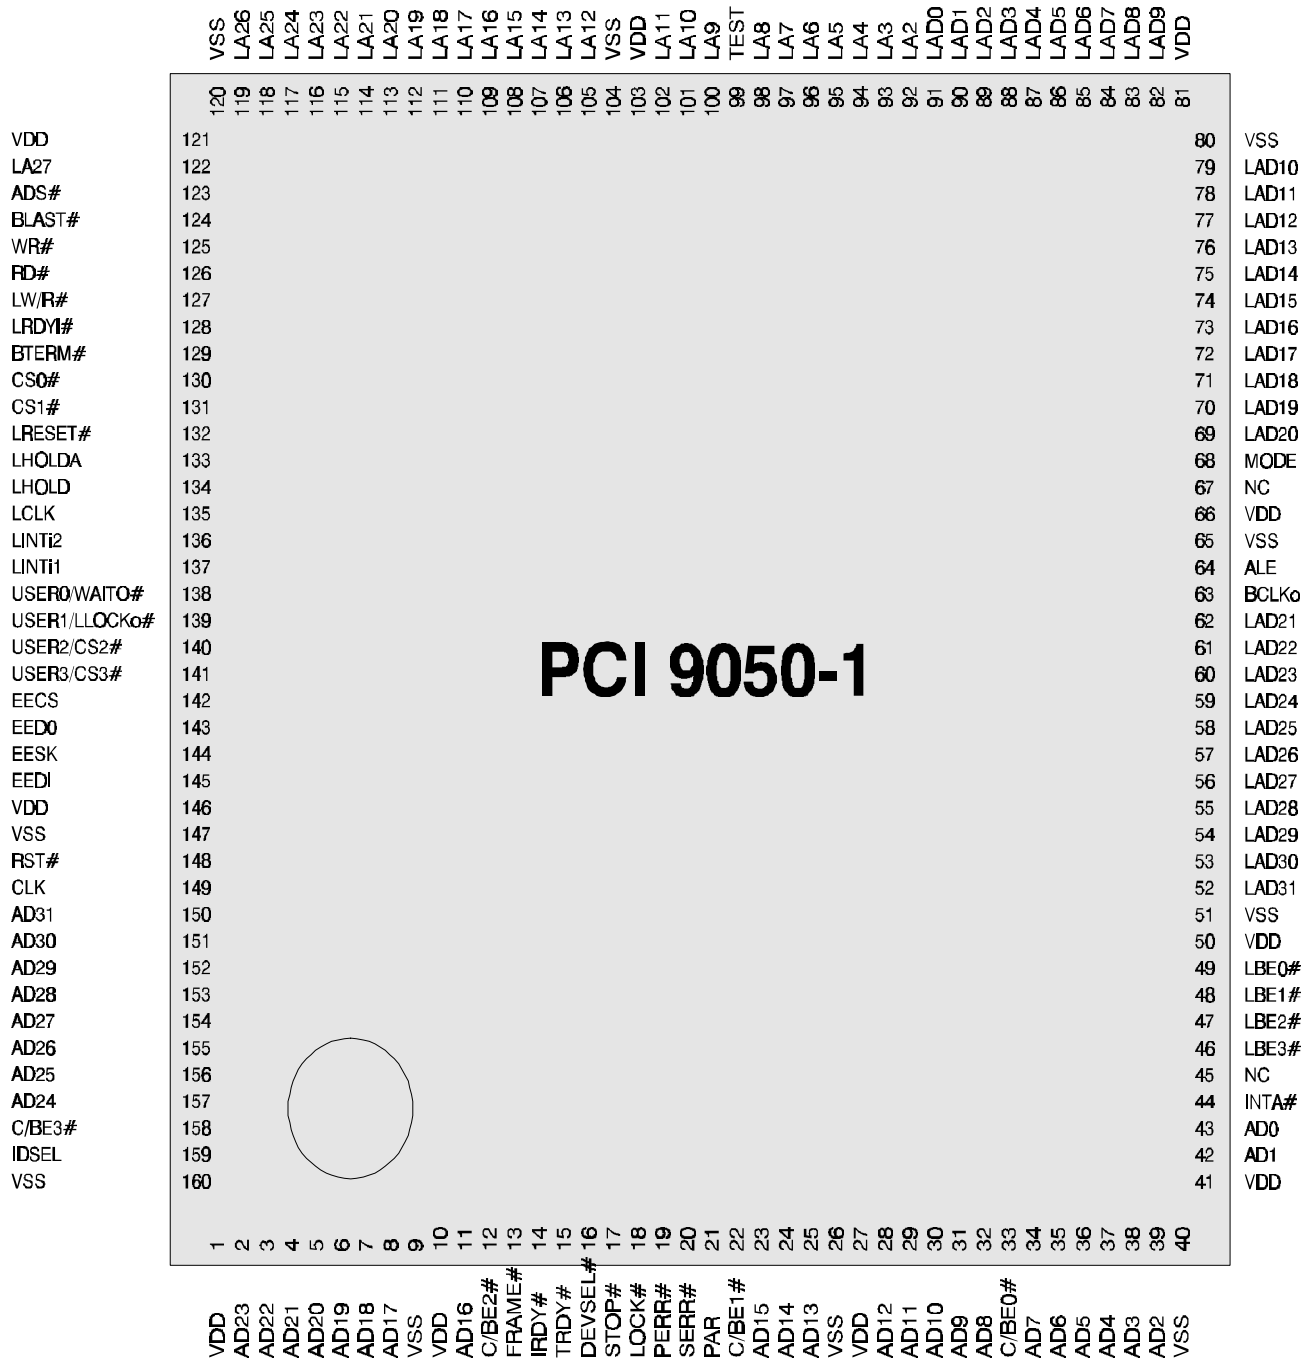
VSS LA26 LA25 LA24 LA23 LA22 LA21 LA20 LA19 LA18 LA17 LA16 LA15 LA14 LA13 LA12 VSS VDD LA11 LA10 LA9 TEST LA8 LA7 LA6 LA5 LA4 LA3 LA2 LAD0 LAD1 LAD2 LAD3 LAD4 LAD5 LAD6 LAD7 LAD8 LAD9 VDD

120 119 118 117 116 115 114 113 112 111 110 109 108 107 106 105 104 103 102 101 100 99 98 97 96 95 94 93 92 91 90 89 88 87 86 85 84 83 82 81

| | | | |
|---|---|---|---|
| VDD | 121 | 80 | VSS |
| LA27 | 122 | 79 | LAD10 |
| ADS# | 123 | 78 | LAD11 |
| BLAST# | 124 | 77 | LAD12 |
| WR# | 125 | 76 | LAD13 |
| RD# | 126 | 75 | LAD14 |
| LW/R# | 127 | 74 | LAD15 |
| LRDYI# | 128 | 73 | LAD16 |
| BTERM# | 129 | 72 | LAD17 |
| CS0# | 130 | 71 | LAD18 |
| CS1# | 131 | 70 | LAD19 |
| LRESET# | 132 | 69 | LAD20 |
| LHOLDA | 133 | 68 | MODE |
| LHOLD | 134 | 67 | NC |
| LCLK | 135 | 66 | VDD |
| LINTi2 | 136 | 65 | VSS |
| LINTi1 | 137 | 64 | ALE |
| USER0/WAITO# | 138 | 63 | BCLKo |
| USER1/LLOCKo# | 139 | 62 | LAD21 |
| USER2/CS2# | 140 | 61 | LAD22 |
| USER3/CS3# | 141 | 60 | LAD23 |
| EECS | 142 | 59 | LAD24 |
| EED0 | 143 | 58 | LAD25 |
| EESK | 144 | 57 | LAD26 |
| EEDI | 145 | 56 | LAD27 |
| VDD | 146 | 55 | LAD28 |
| VSS | 147 | 54 | LAD29 |
| RST# | 148 | 53 | LAD30 |
| CLK | 149 | 52 | LAD31 |
| AD31 | 150 | 51 | VSS |
| AD30 | 151 | 50 | VDD |
| AD29 | 152 | 49 | LBE0# |
| AD28 | 153 | 48 | LBE1# |
| AD27 | 154 | 47 | LBE2# |
| AD26 | 155 | 46 | LBE3# |
| AD25 | 156 | 45 | NC |
| AD24 | 157 | 44 | INTA# |
| C/BE3# | 158 | 43 | AD0 |
| IDSEL | 159 | 42 | AD1 |
| VSS | 160 | 41 | VDD |

PCI 9050-1

1 2 3 4 5 6 7 8 9 10 11 12 13 14 15 16 17 18 19 20 21 22 23 24 25 26 27 28 29 30 31 32 33 34 35 36 37 38 39 40

VDD AD23 AD22 AD21 AD20 AD19 AD18 AD17 VSS VDD AD16 C/BE2# FRAME# IRDY# TRDY# DEVSEL# STOP# LOCK# PERR# SERR# PAR C/BE1# AD15 AD14 AD13 VSS VDD AD12 AD11 AD10 AD9 AD8 C/BE0# AD7 AD6 AD5 AD4 AD3 AD2 VSS